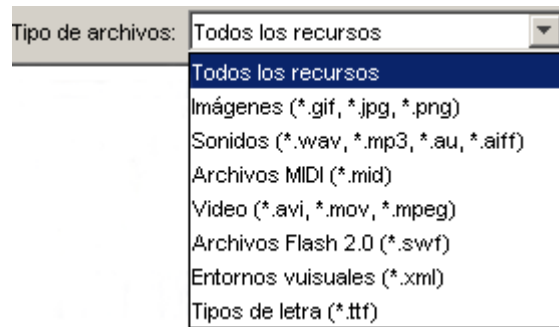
Tipo de archivos: Todos los recursos

Todos los recursos
Imágenes (*.gif, *.jpg, *.png)
Sonidos (*.wav, *.mp3, *.au, *.aiff)
Archivos MIDI (*.mid)
Video (*.avi, *.mov, *.mpeg)
Archivos Flash 2.0 (*.swf)
Entornos vuisuales (*.xml)
Tipos de letra (*.ttf)